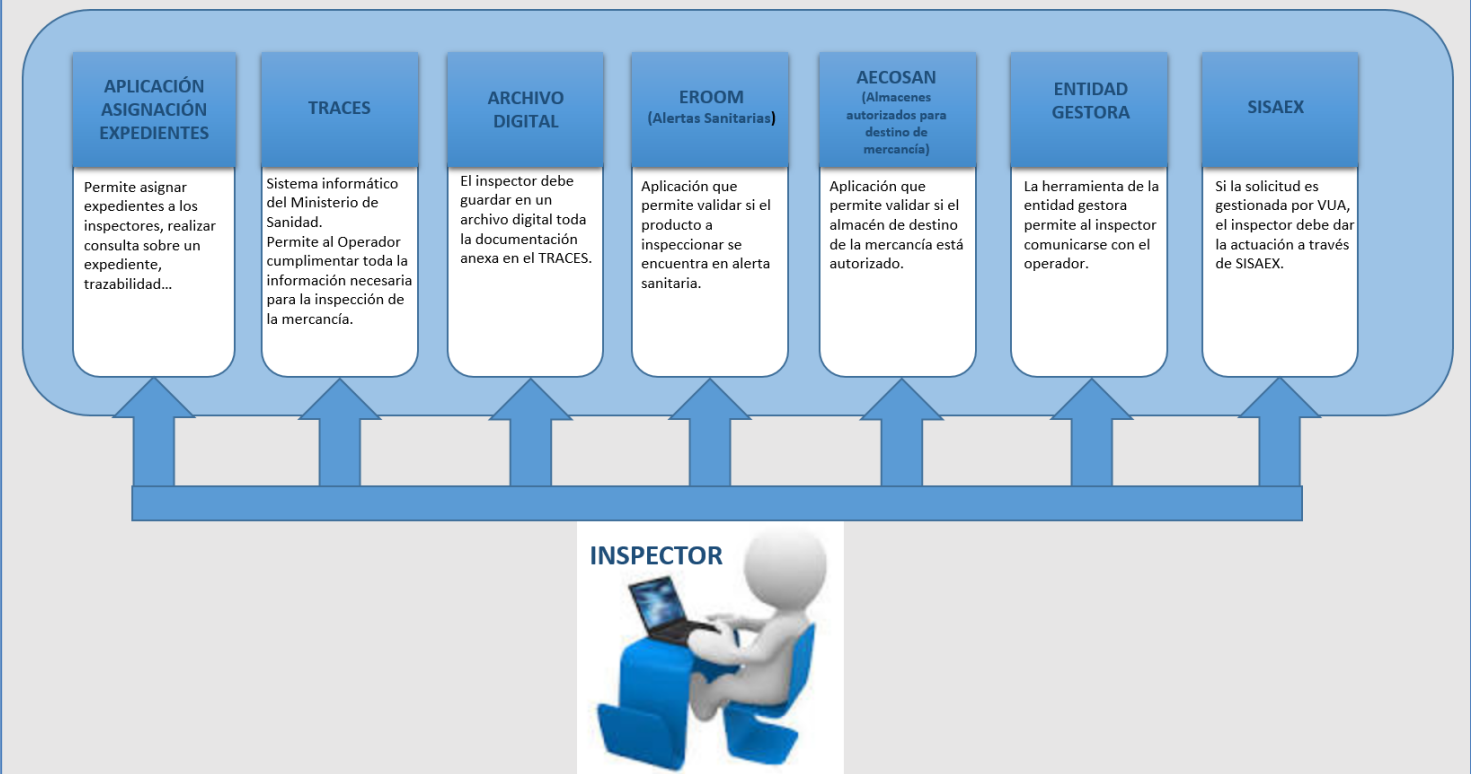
APLICACIÓN ASIGNACIÓN EXPEDIENTES

Permite asignar expedientes a los inspectores, realizar consulta sobre un expediente, trazabilidad…

TRACES

Sistema informático del Ministerio de Sanidad.
Permite al Operador cumplimentar toda la información necesaria para la inspección de la mercancía.

ARCHIVO DIGITAL

El inspector debe guardar en un archivo digital toda la documentación anexa en el TRACES.

EROOM
(Alertas Sanitarias)

Aplicación que permite validar si el producto a inspeccionar se encuentra en alerta sanitaria.

AECOSAN
(Almacenes autorizados para destino de mercancía)

Aplicación que permite validar si el almacén de destino de la mercancía está autorizado.

ENTIDAD GESTORA

La herramienta de la entidad gestora permite al inspector comunicarse con el operador.

SISAEX

Si la solicitud es gestionada por VUA, el inspector debe dar la actuación a través de SISAEX.

INSPECTOR